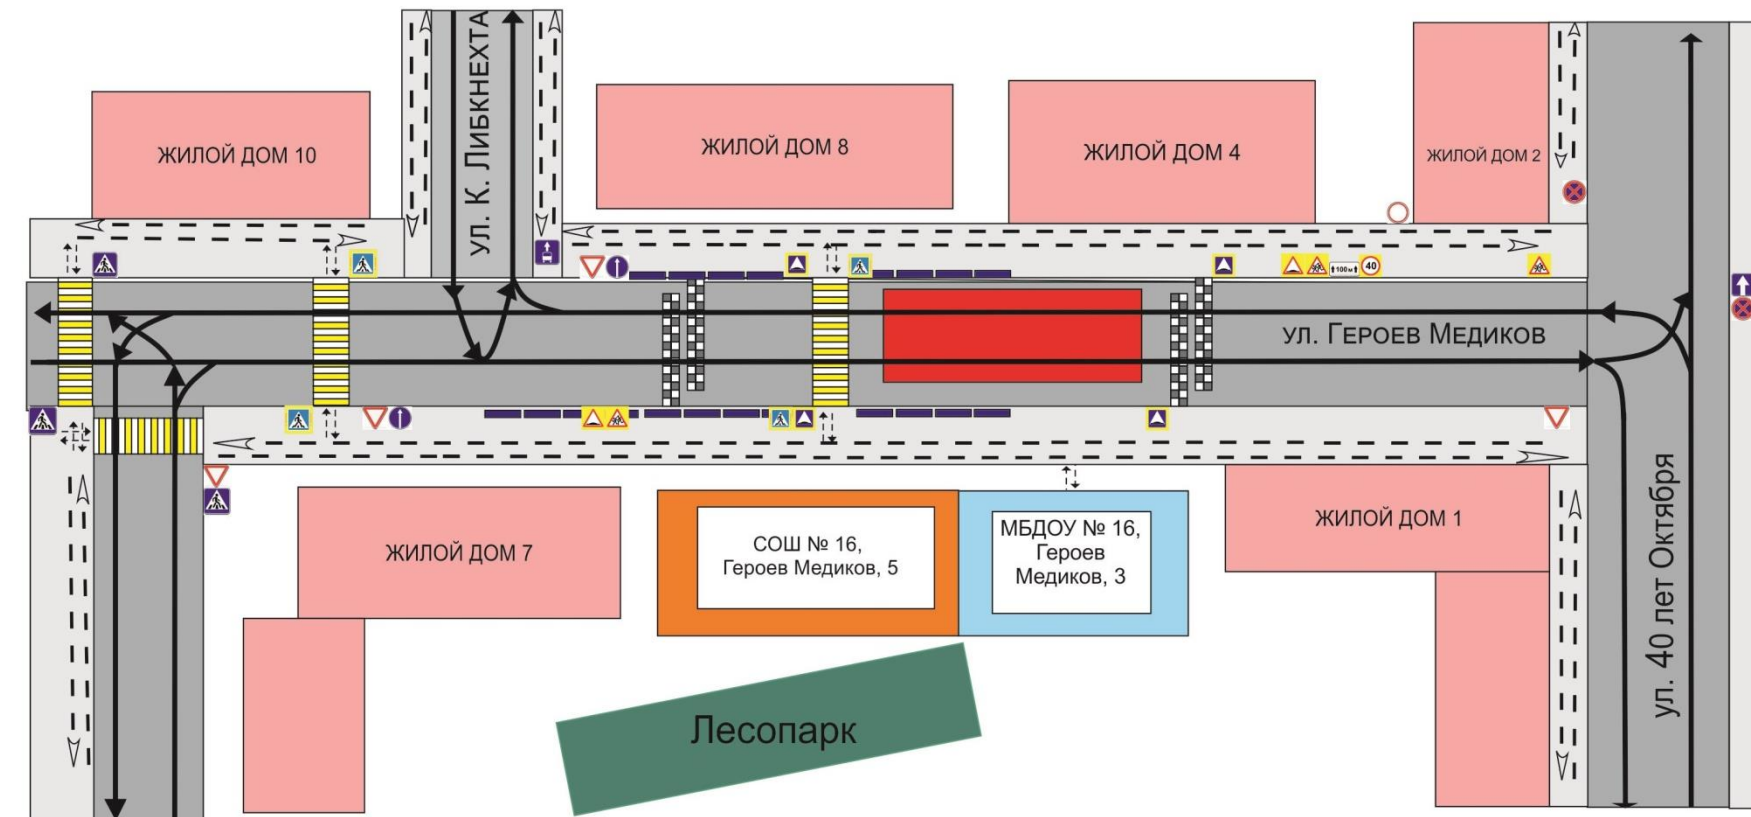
ЖИЛОЙ ДОМ 10

УЛ. К. ЛИБКНЕХТА

ЖИЛОЙ ДОМ 8

ЖИЛОЙ ДОМ 4

ЖИЛОЙ ДОМ 2

100 м

40

УЛ. ГЕРОЕВ МЕДИКОВ

ЖИЛОЙ ДОМ 7

СОШ № 16, Героев Медиков, 5

МБДОУ № 16, Героев Медиков, 3

ЖИЛОЙ ДОМ 1

ул. 40 лет Октября

Лесопарк